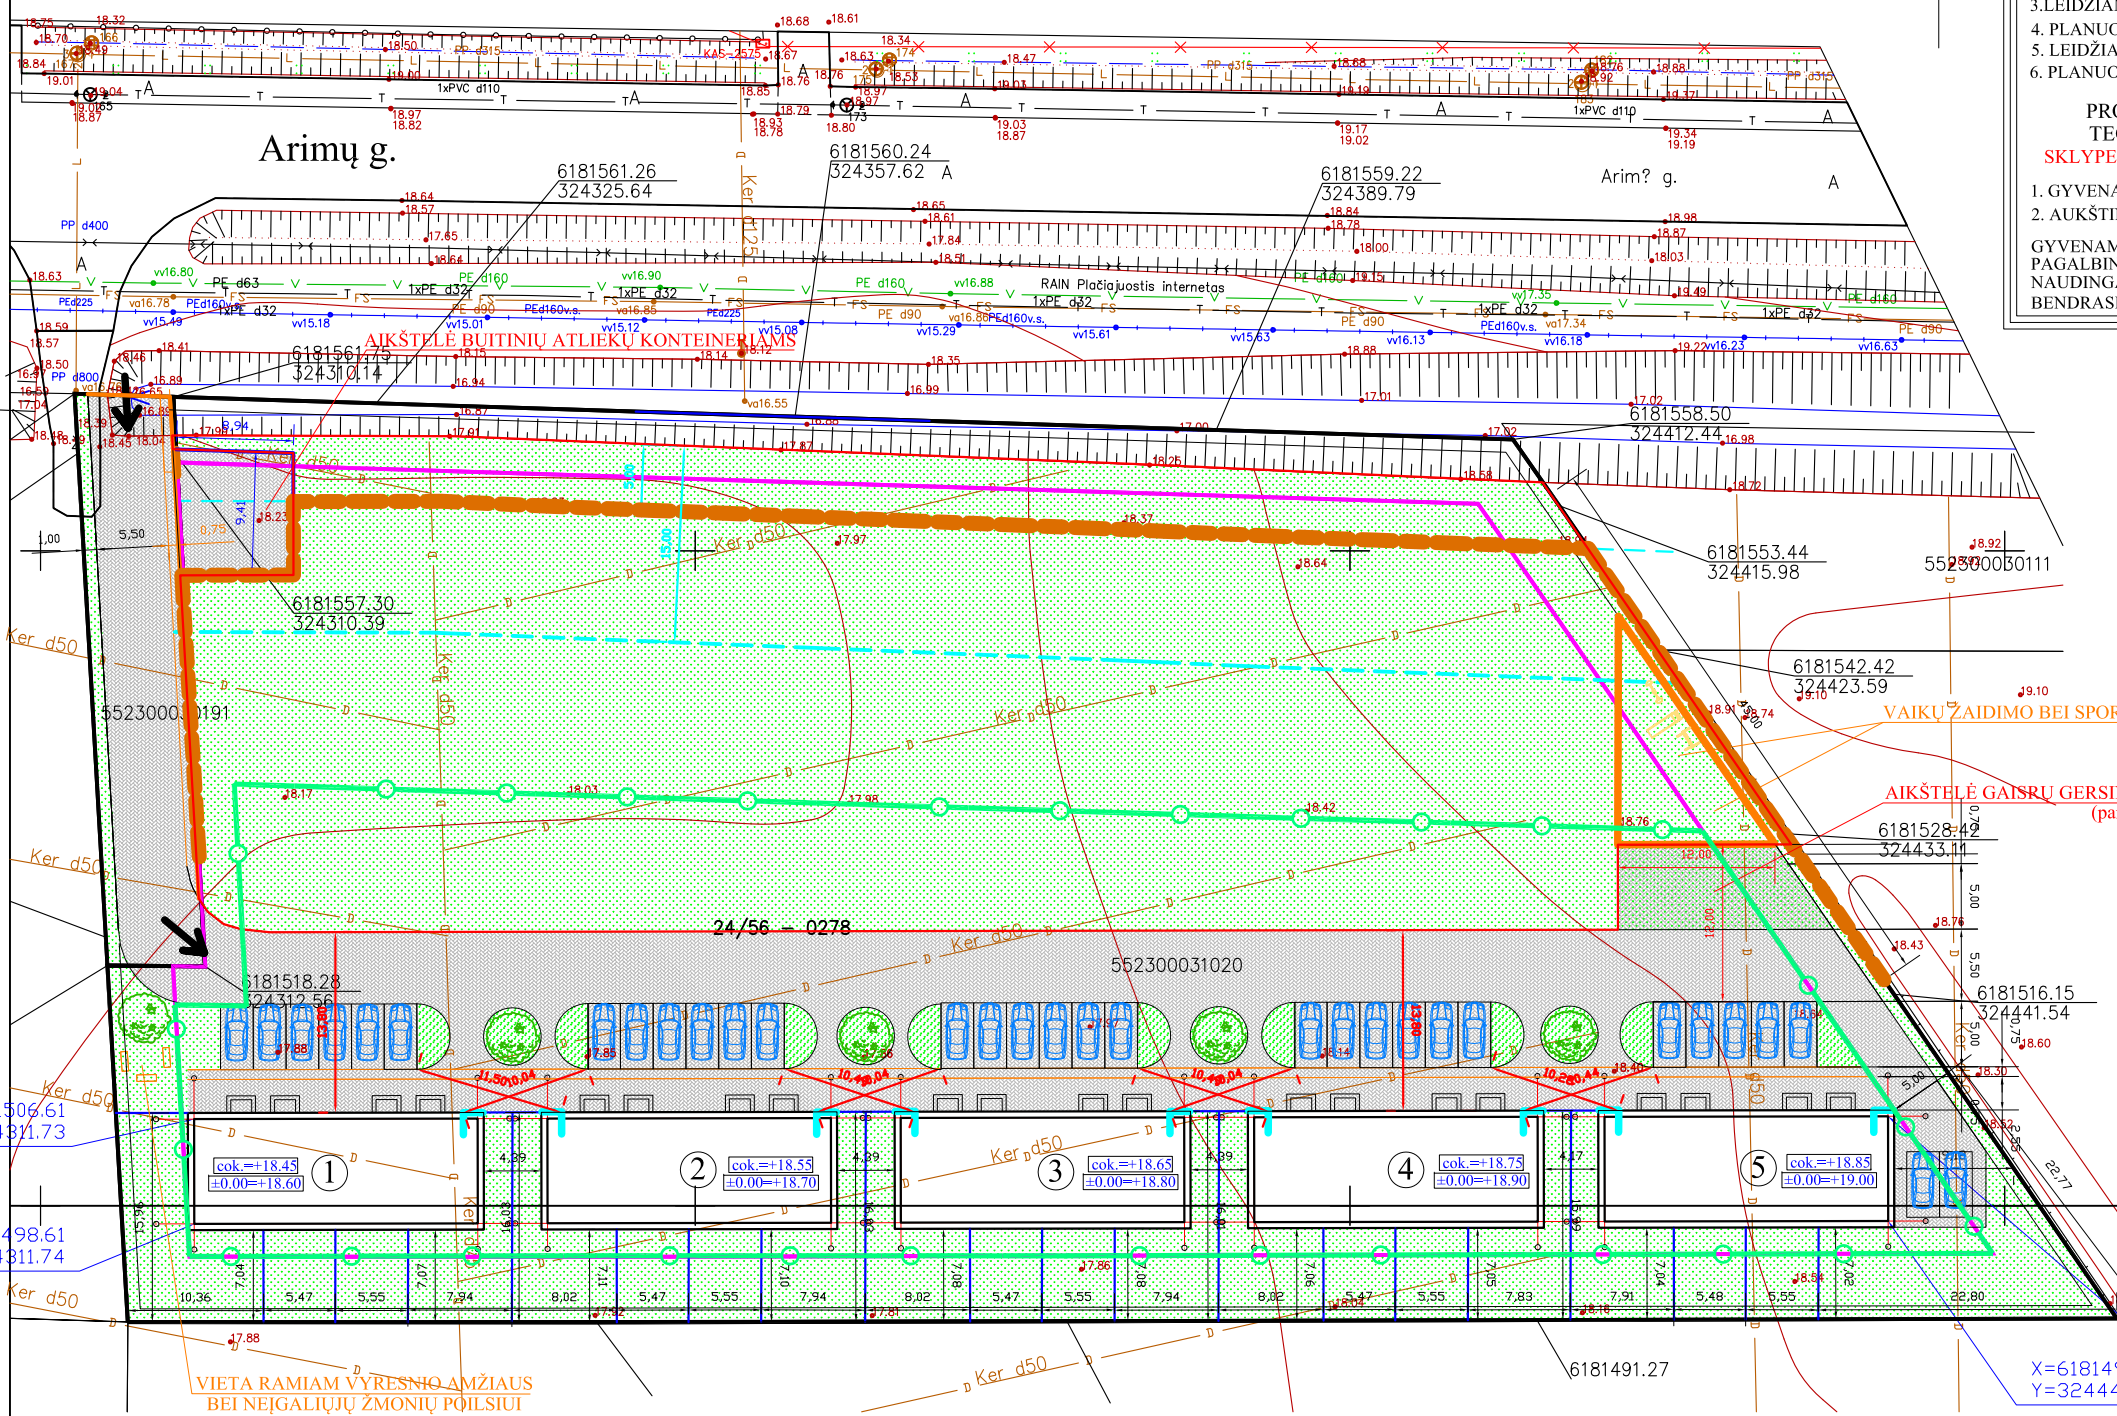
3.LEIDZIA
4. PLANUO
5. LEIDŽIA
6. PLANUO

PRO
TEC
SKLYPE

1. GYVENA
2. AUKŠTI

GYVENAM
PAGALBIN
NAUDING
BENDRAS

Arimų g.

Arim? g.

6181561.26
324325.64

6181560.24
324357.62

6181559.22
324389.79

6181561.75
324310.14

6181558.50
324412.44

6181553.44
324415.98

6181557.30
324310.39

6181542.42
324423.59

6181528.42
324433.11

6181518.28
324312.56

6181516.15
324441.54

6181491.27

552300030111

5523000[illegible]0191

552300031020

24/56 – 0278

AIKŠTELĖ BUITINIŲ ATLIEKŲ KONTEINERIAMS

VAIKŲ ŽAIDIMO BEI SPOR

AIKŠTELĖ GAISRŲ GESIN
(pa

VIETA RAMIAM VYRESNIO AMŽIAUS
BEI NEĮGALIŲJŲ ŽMONIŲ POILSIUI

RAIN Plačiajuostis internetas

1xPVC d110
1xPE d32
PE d160
PE d63
PE d90
PEd160v.s.
PEd225
PP d400
PP d800
PP d315
KAS-2575

Ker d50
Ker d125

cok.=+18.45
±0.00=+18.60
1

cok.=+18.55
±0.00=+18.70
2

cok.=+18.65
±0.00=+18.80
3

cok.=+18.75
±0.00=+18.90
4

cok.=+18.85
±0.00=+19.00
5

10,36 5,47 5,55 7,94 8,02 5,47 5,55 7,94 8,02 5,47 5,55 7,94 8,02 5,47 5,55 7,83 7,91 5,48 5,55 22,80

5,50 1,00 4,39 4,39 4,39 4,17 12,00 5,00 5,50 5,00 22,77

506.61
311.73
498.61
311.74

X=61814
Y=32444